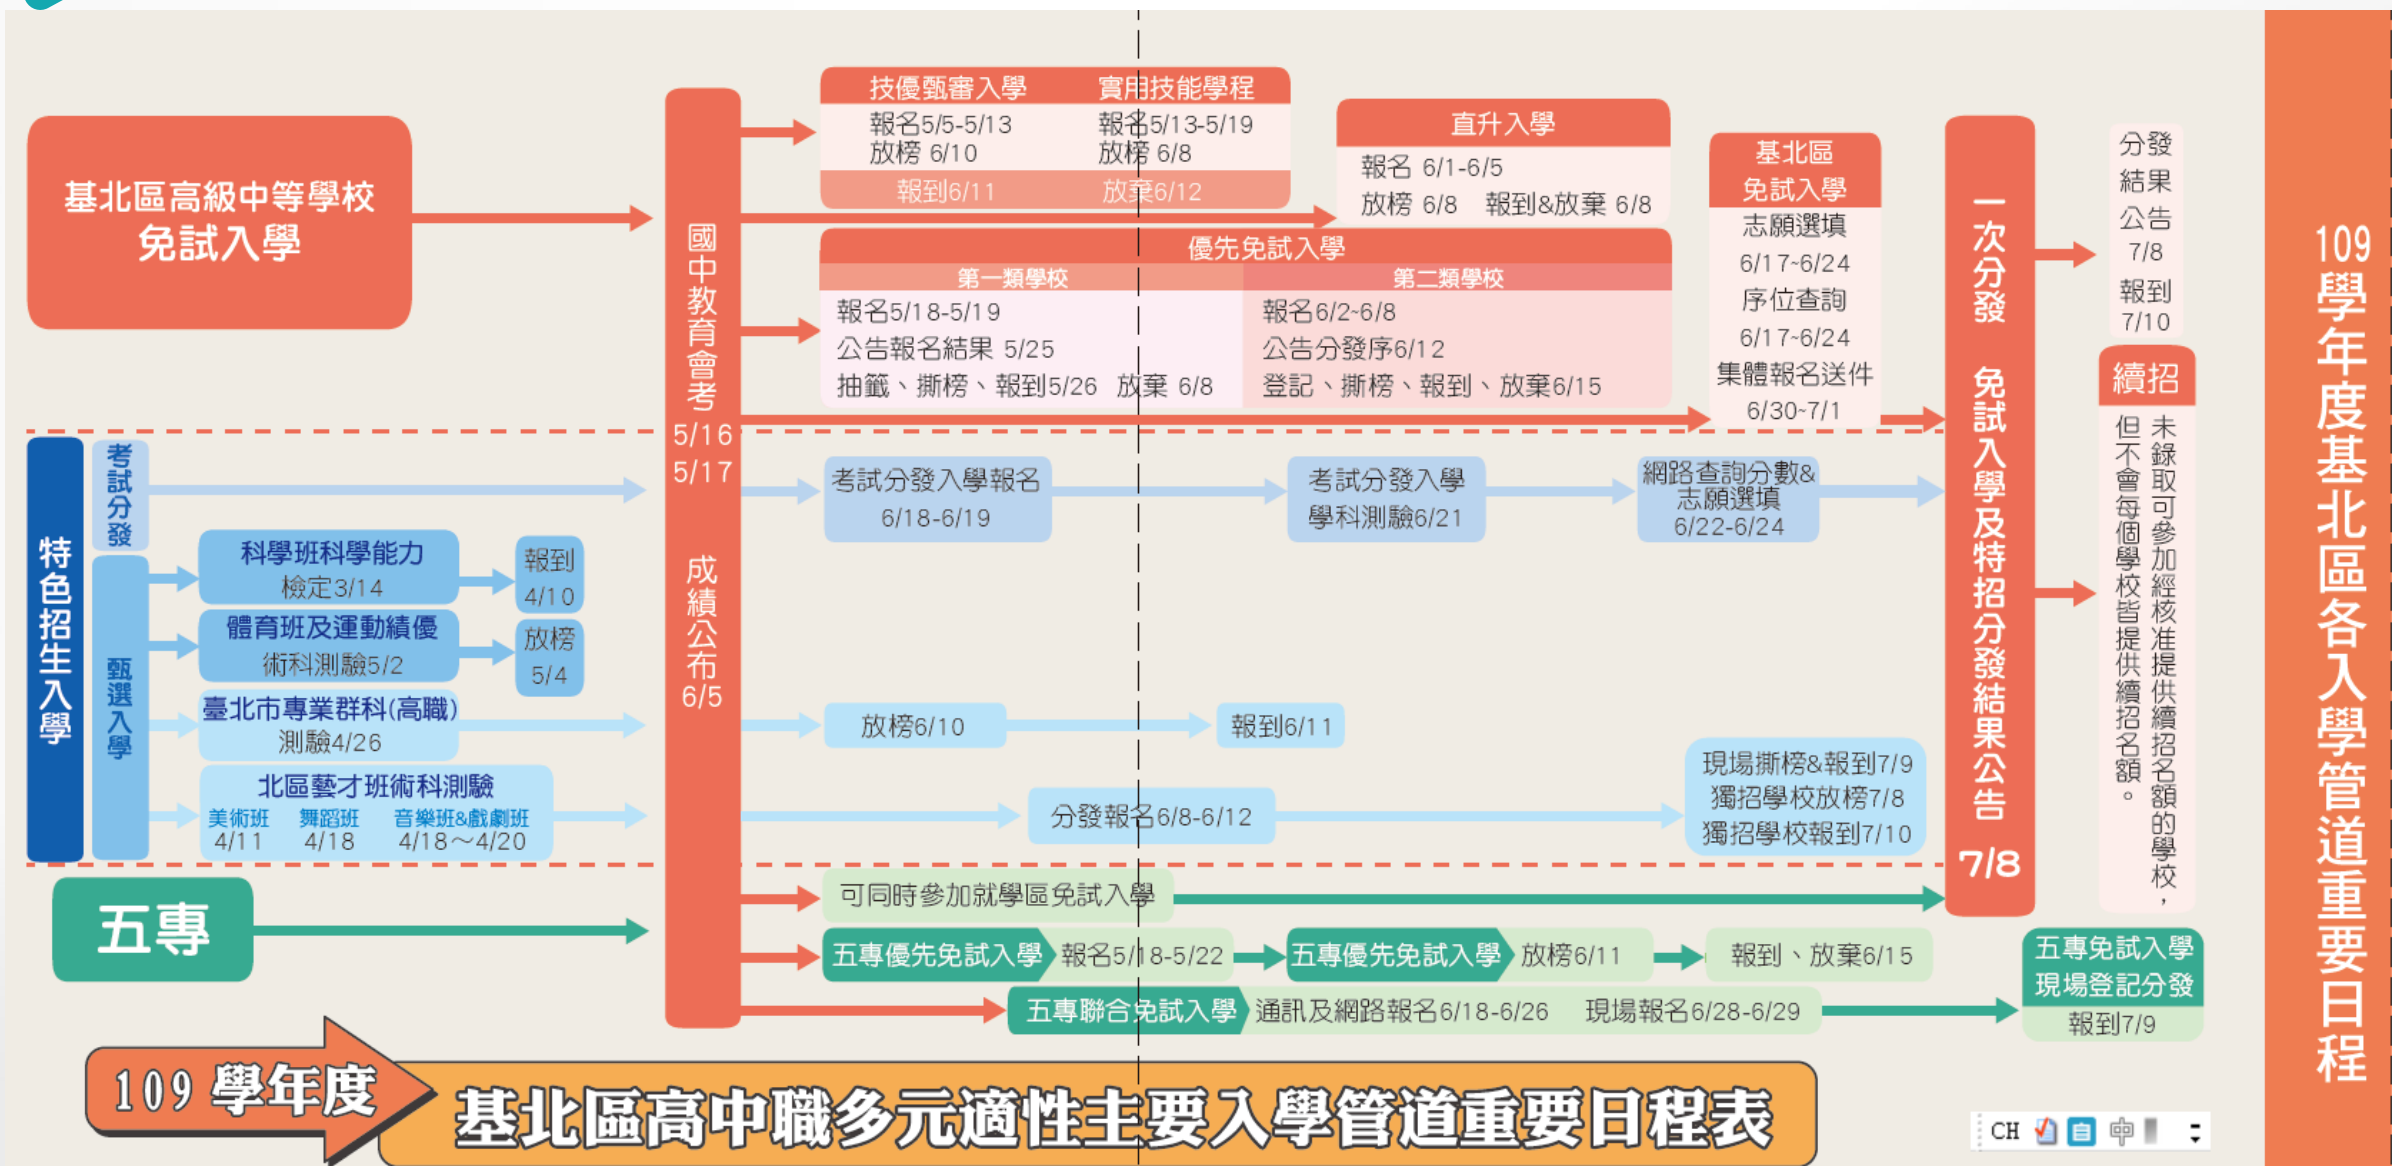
基北區高級中等學校免試入學

國中教育會考 5/16 5/17

成績公布 6/5

技優甄審入學
報名5/5-5/13
放榜 6/10
報到6/11

實用技能學程
報名5/13-5/19
放榜 6/8
放棄6/12

直升入學
報名 6/1-6/5
放榜 6/8 報到&放棄 6/8

優先免試入學
第一類學校
報名5/18-5/19
公告報名結果 5/25
抽籤、撕榜、報到5/26 放棄 6/8

第二類學校
報名6/2-6/8
公告分發序6/12
登記、撕榜、報到、放棄6/15

基北區免試入學
志願選填
6/17-6/24
序位查詢
6/17-6/24
集體報名送件
6/30-7/1

一次分發 免試入學及特招分發結果公告 7/8

分發結果公告 7/8
報到 7/10

續招
未錄取可參加經核准提供續招名額的學校，但不會每個學校皆提供續招名額。

109學年度基北區各入學管道重要日程

特色招生入學

考試分發

考試分發入學報名 6/18-6/19
考試分發入學學科測驗6/21
網路查詢分數&志願選填 6/22-6/24

甄選入學

科學班科學能力檢定3/14
體育班及運動績優術科測驗5/2
報到 4/10
放榜 5/4
臺北市專業群科(高職)測驗4/26
放榜6/10
報到6/11
北區藝才班術科測驗
美術班 4/11
舞蹈班 4/18
音樂班&戲劇班 4/18～4/20
分發報名6/8-6/12
現場撕榜&報到7/9
獨招學校放榜7/8
獨招學校報到7/10

五專

可同時參加就學區免試入學
五專優先免試入學 報名5/18-5/22
五專優先免試入學 放榜6/11
報到、放棄6/15
五專聯合免試入學 通訊及網路報名6/18-6/26 現場報名6/28-6/29
五專免試入學現場登記分發
報到7/9

109 學年度 基北區高中職多元適性主要入學管道重要日程表

CH